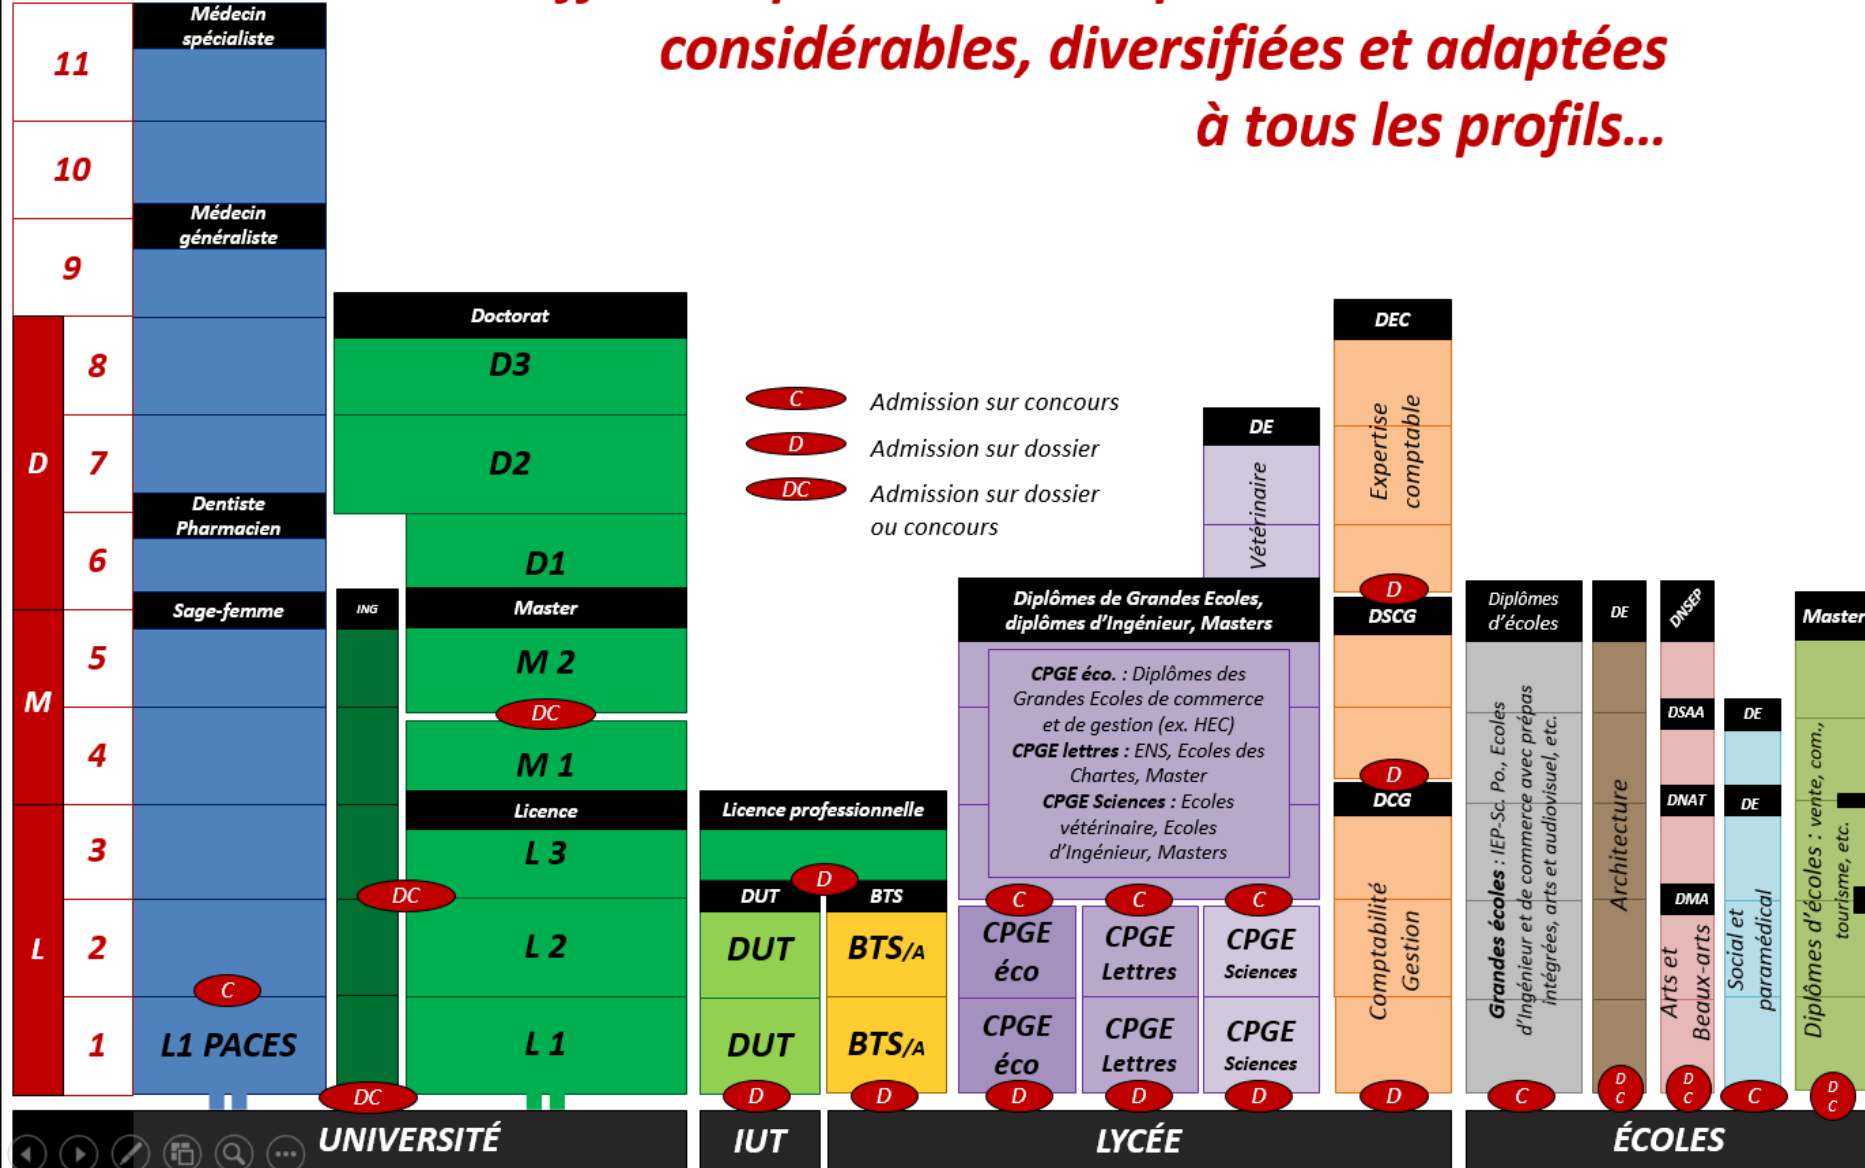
considérables, diversifiées et adaptées à tous les profils…

11
10
9
D
8
7
6
M
5
4
L
3
2
1

Médecin spécialiste
Médecin généraliste
Dentiste Pharmacien
Sage-femme
C
L1 PACES

ING
DC
DC

Doctorat
D3
D2
D1
Master
M 2
DC
M 1
Licence
L 3
L 2
L 1

C Admission sur concours
D Admission sur dossier
DC Admission sur dossier ou concours

Licence professionnelle
D
DUT
BTS
DUT
BTS/A
DUT
BTS/A
D
D

DE
Vétérinaire

DEC
Expertise comptable
D
DSCG
D
DCG
Comptabilité Gestion
D

Diplômes de Grandes Ecoles, diplômes d'Ingénieur, Masters
CPGE éco. : Diplômes des Grandes Ecoles de commerce et de gestion (ex. HEC)
CPGE lettres : ENS, Ecoles des Chartes, Master
CPGE Sciences : Ecoles vétérinaire, Ecoles d'Ingénieur, Masters
C
C
C
CPGE éco
CPGE Lettres
CPGE Sciences
CPGE éco
CPGE Lettres
CPGE Sciences
D
D
D

Diplômes d'écoles
Grandes écoles : IEP-Sc. Po., Ecoles d'Ingénieur et de commerce avec prépas intégrées, arts et audiovisuel, etc.
C
DE
Architecture
DC
DNSEP
DSAA
DNAT
DMA
Arts et Beaux-arts
DC
DE
DE
Social et paramédical
C
Master
Diplômes d'écoles : vente, com., tourisme, etc.
DC

UNIVERSITÉ
IUT
LYCÉE
ÉCOLES